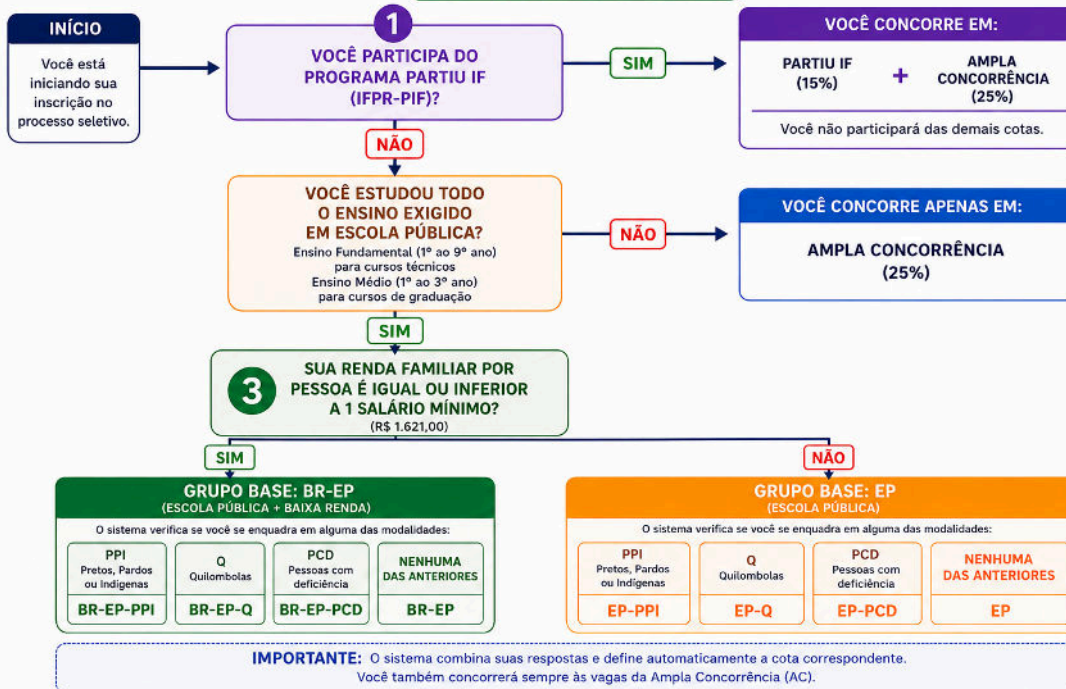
INÍCIO

Você está iniciando sua inscrição no processo seletivo.

1

VOCÊ PARTICIPA DO PROGRAMA PARTIU IF (IFPR-PIF)?

SIM

VOCÊ CONCORRE EM:

PARTIU IF (15%) + AMPLA CONCORRÊNCIA (25%)

Você não participará das demais cotas.

NÃO

VOCÊ ESTUDOU TODO O ENSINO EXIGIDO EM ESCOLA PÚBLICA?

Ensino Fundamental (1º ao 9º ano) para cursos técnicos
Ensino Médio (1º ao 3º ano) para cursos de graduação

NÃO

VOCÊ CONCORRE APENAS EM:

AMPLA CONCORRÊNCIA (25%)

SIM

3

SUA RENDA FAMILIAR POR PESSOA É IGUAL OU INFERIOR A 1 SALÁRIO MÍNIMO?

(R$ 1.621,00)

SIM

NÃO

GRUPO BASE: BR-EP
(ESCOLA PÚBLICA + BAIXA RENDA)

O sistema verifica se você se enquadra em alguma das modalidades:

| PPI Pretos, Pardos ou Indígenas | Q Quilombolas | PCD Pessoas com deficiência | NENHUMA DAS ANTERIORES |
|---|---|---|---|
| BR-EP-PPI | BR-EP-Q | BR-EP-PCD | BR-EP |

GRUPO BASE: EP
(ESCOLA PÚBLICA)

O sistema verifica se você se enquadra em alguma das modalidades:

| PPI Pretos, Pardos ou Indígenas | Q Quilombolas | PCD Pessoas com deficiência | NENHUMA DAS ANTERIORES |
|---|---|---|---|
| EP-PPI | EP-Q | EP-PCD | EP |

IMPORTANTE: O sistema combina suas respostas e define automaticamente a cota correspondente.
Você também concorrerá sempre às vagas da Ampla Concorrência (AC).